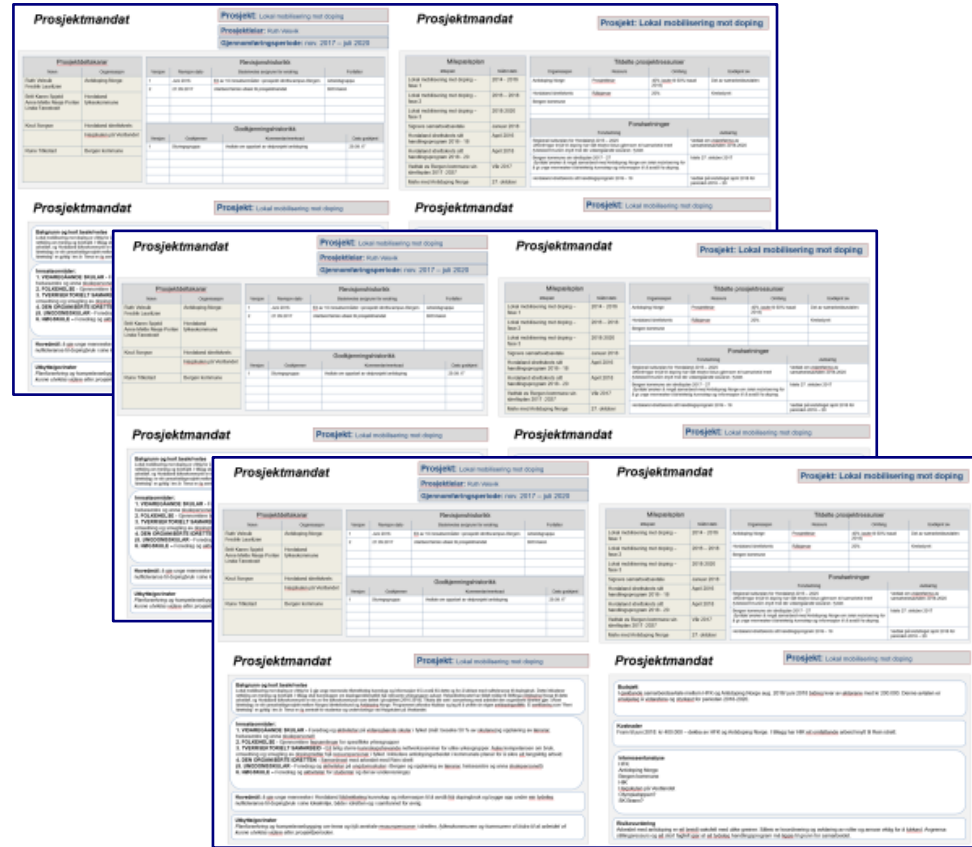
Prosjektmandat

Prosjekt: Lokal mobilisering mot doping

Prosjektleder: Ruth Vasvik

Gjennomføringsperiode: nov. 2017 – juli 2020

Prosjektdeltakelse

Revisjonshistorikk

Godkjenningshistorikk

Prosjektmandat

Prosjekt: Lokal mobilisering mot doping

Milepælsplan

Tildelte prosjektressurser

Forutsetninger

Prosjektmandat

Prosjekt: Lokal mobilisering mot doping

Prosjektmandat

Prosjekt: Lokal mobilisering mot doping

Bakgrunn og kort beskrivelse

Innsatsområder:

1. VIDAREGÅANDE SKULAR

2. FOLKEHELSE

3. TVERRSEKTORIELT SAMARBEID

4. DEN ORGANISERTE IDRETTEN

5. UNGDOMSSKULAR

6. IMMOBILE

Resultatmål:

Utbyttesgevinster

Prosjektmandat

Prosjekt: Lokal mobilisering mot doping

Budsjett

Kostnader

Informasjonsformer

Risikovurdering